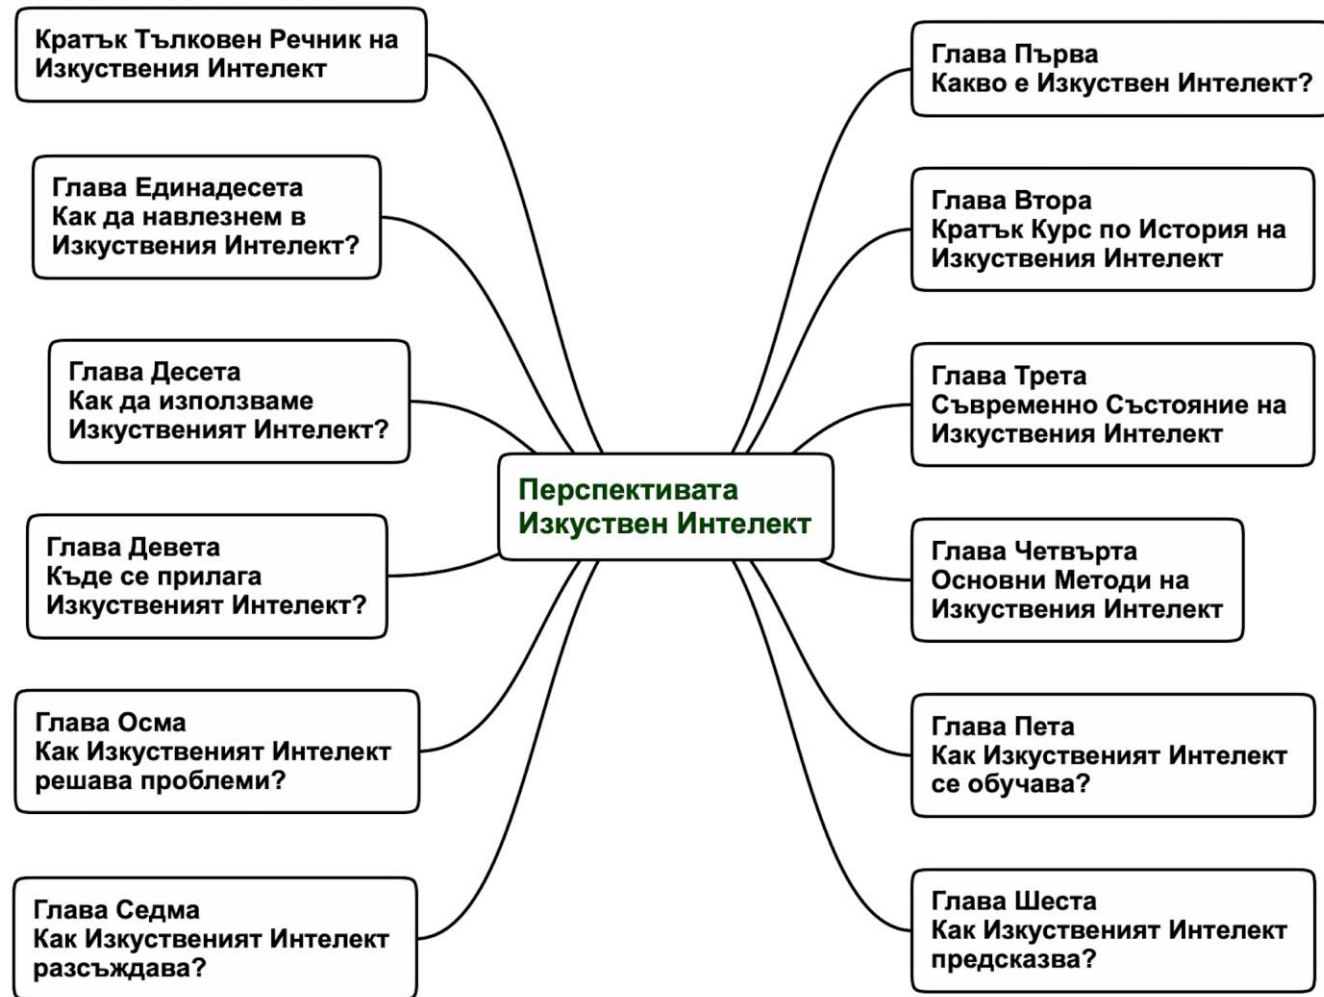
Перспективата
Изкуствен Интелект

Глава Първа
Какво е Изкуствен Интелект?

Глава Втора
Кратък Курс по История на Изкуствения Интелект

Глава Трета
Съвременно Състояние на Изкуствения Интелект

Глава Четвърта
Основни Методи на Изкуствения Интелект

Глава Пета
Как Изкуственият Интелект се обучава?

Глава Шеста
Как Изкуственият Интелект предсказва?

Глава Седма
Как Изкуственият Интелект разсъждава?

Глава Осма
Как Изкуственият Интелект решава проблеми?

Глава Девета
Къде се прилага Изкуственият Интелект?

Глава Десета
Как да използваме Изкуственият Интелект?

Глава Единадесета
Как да навлезнем в Изкуствения Интелект?

Кратък Тълковен Речник на Изкуствения Интелект